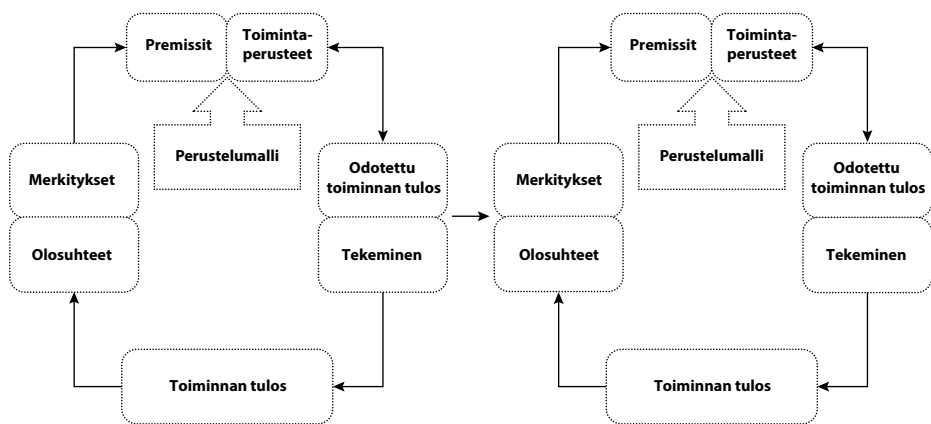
Premissit

Toimintaperusteet

Perustelumalli

Merkitykset

Olosuhteet

Odotettu toiminnan tulos

Tekeminen

Toiminnan tulos

Premissit

Toimintaperusteet

Perustelumalli

Merkitykset

Olosuhteet

Odotettu toiminnan tulos

Tekeminen

Toiminnan tulos